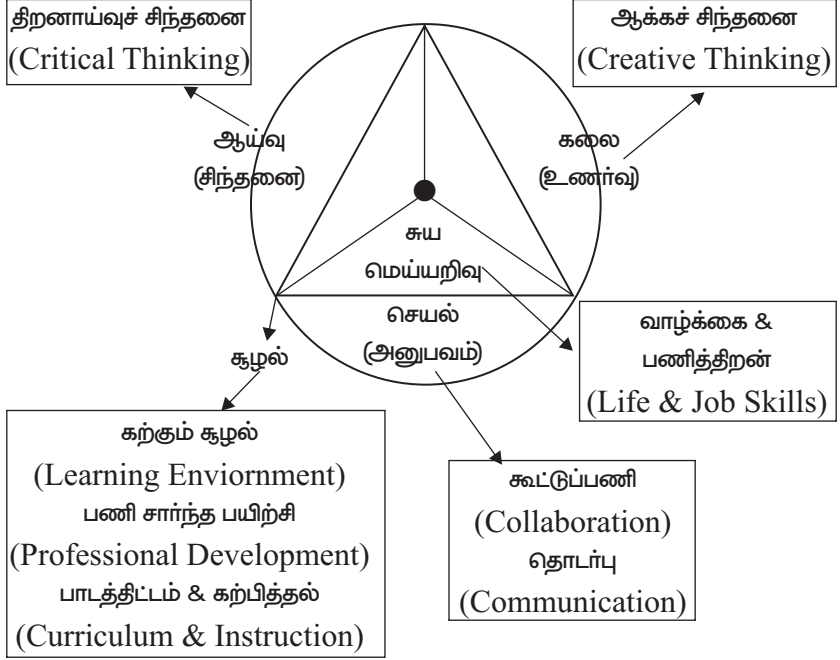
திறனாய்வுச் சிந்தனை
(Critical Thinking)

ஆக்கச் சிந்தனை
(Creative Thinking)

ஆய்வு
(சிந்தனை)

கலை
(உணர்வு)

சுய
மெய்யறிவு

செயல்
(அனுபவம்)

சூழல்

வாழ்க்கை &
பணித்திறன்
(Life & Job Skills)

கற்கும் சூழல்
(Learning Enviornment)
பணி சார்ந்த பயிற்சி
(Professional Development)
பாடத்திட்டம் & கற்பித்தல்
(Curriculum & Instruction)

கூட்டுப்பணி
(Collaboration)
தொடர்பு
(Communication)